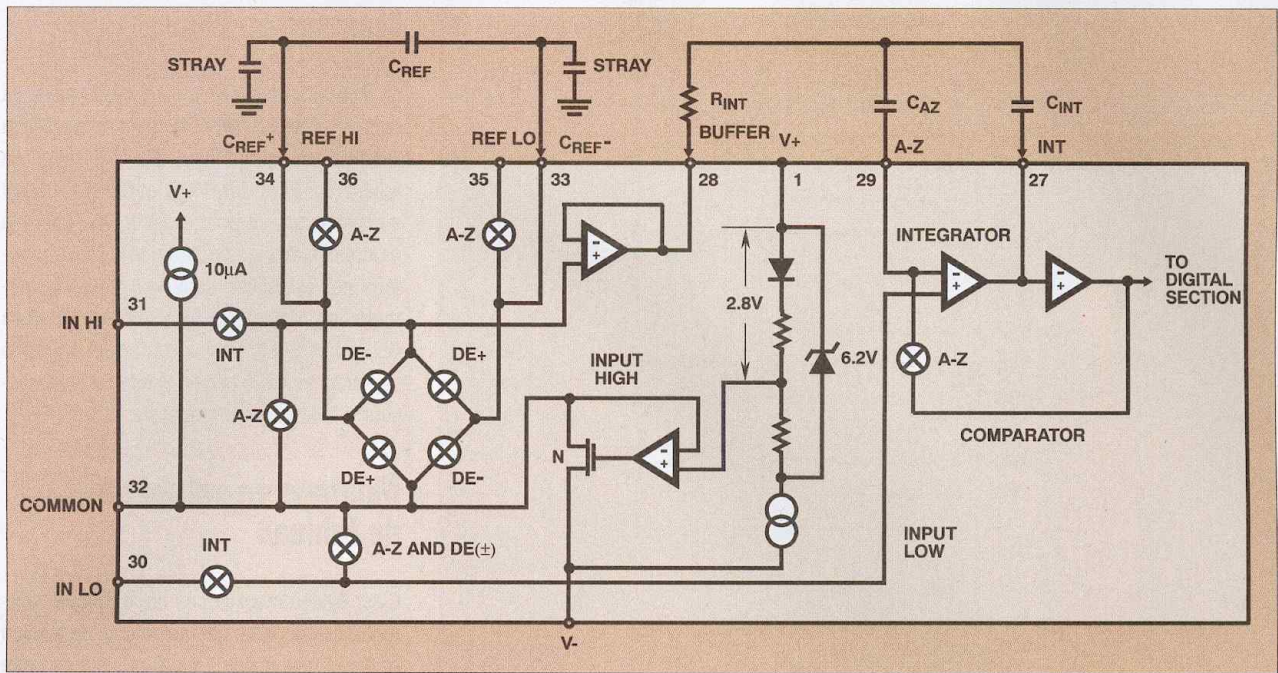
STRAY
$C_{REF}$
STRAY
$R_{INT}$
$C_{AZ}$
$C_{INT}$
$C_{REF}^{+}$
REF HI
REF LO
$C_{REF}^{-}$
BUFFER
V+
A-Z
INT
34
36
35
33
28
1
29
27
V+
A-Z
A-Z
INTEGRATOR
10μA
TO DIGITAL SECTION
2.8V
31
IN HI
INT
DE-
DE+
INPUT HIGH
6.2V
A-Z
A-Z
COMPARATOR
N
DE+
DE-
32
COMMON
INPUT LOW
INT
A-Z AND DE(±)
30
IN LO
V-